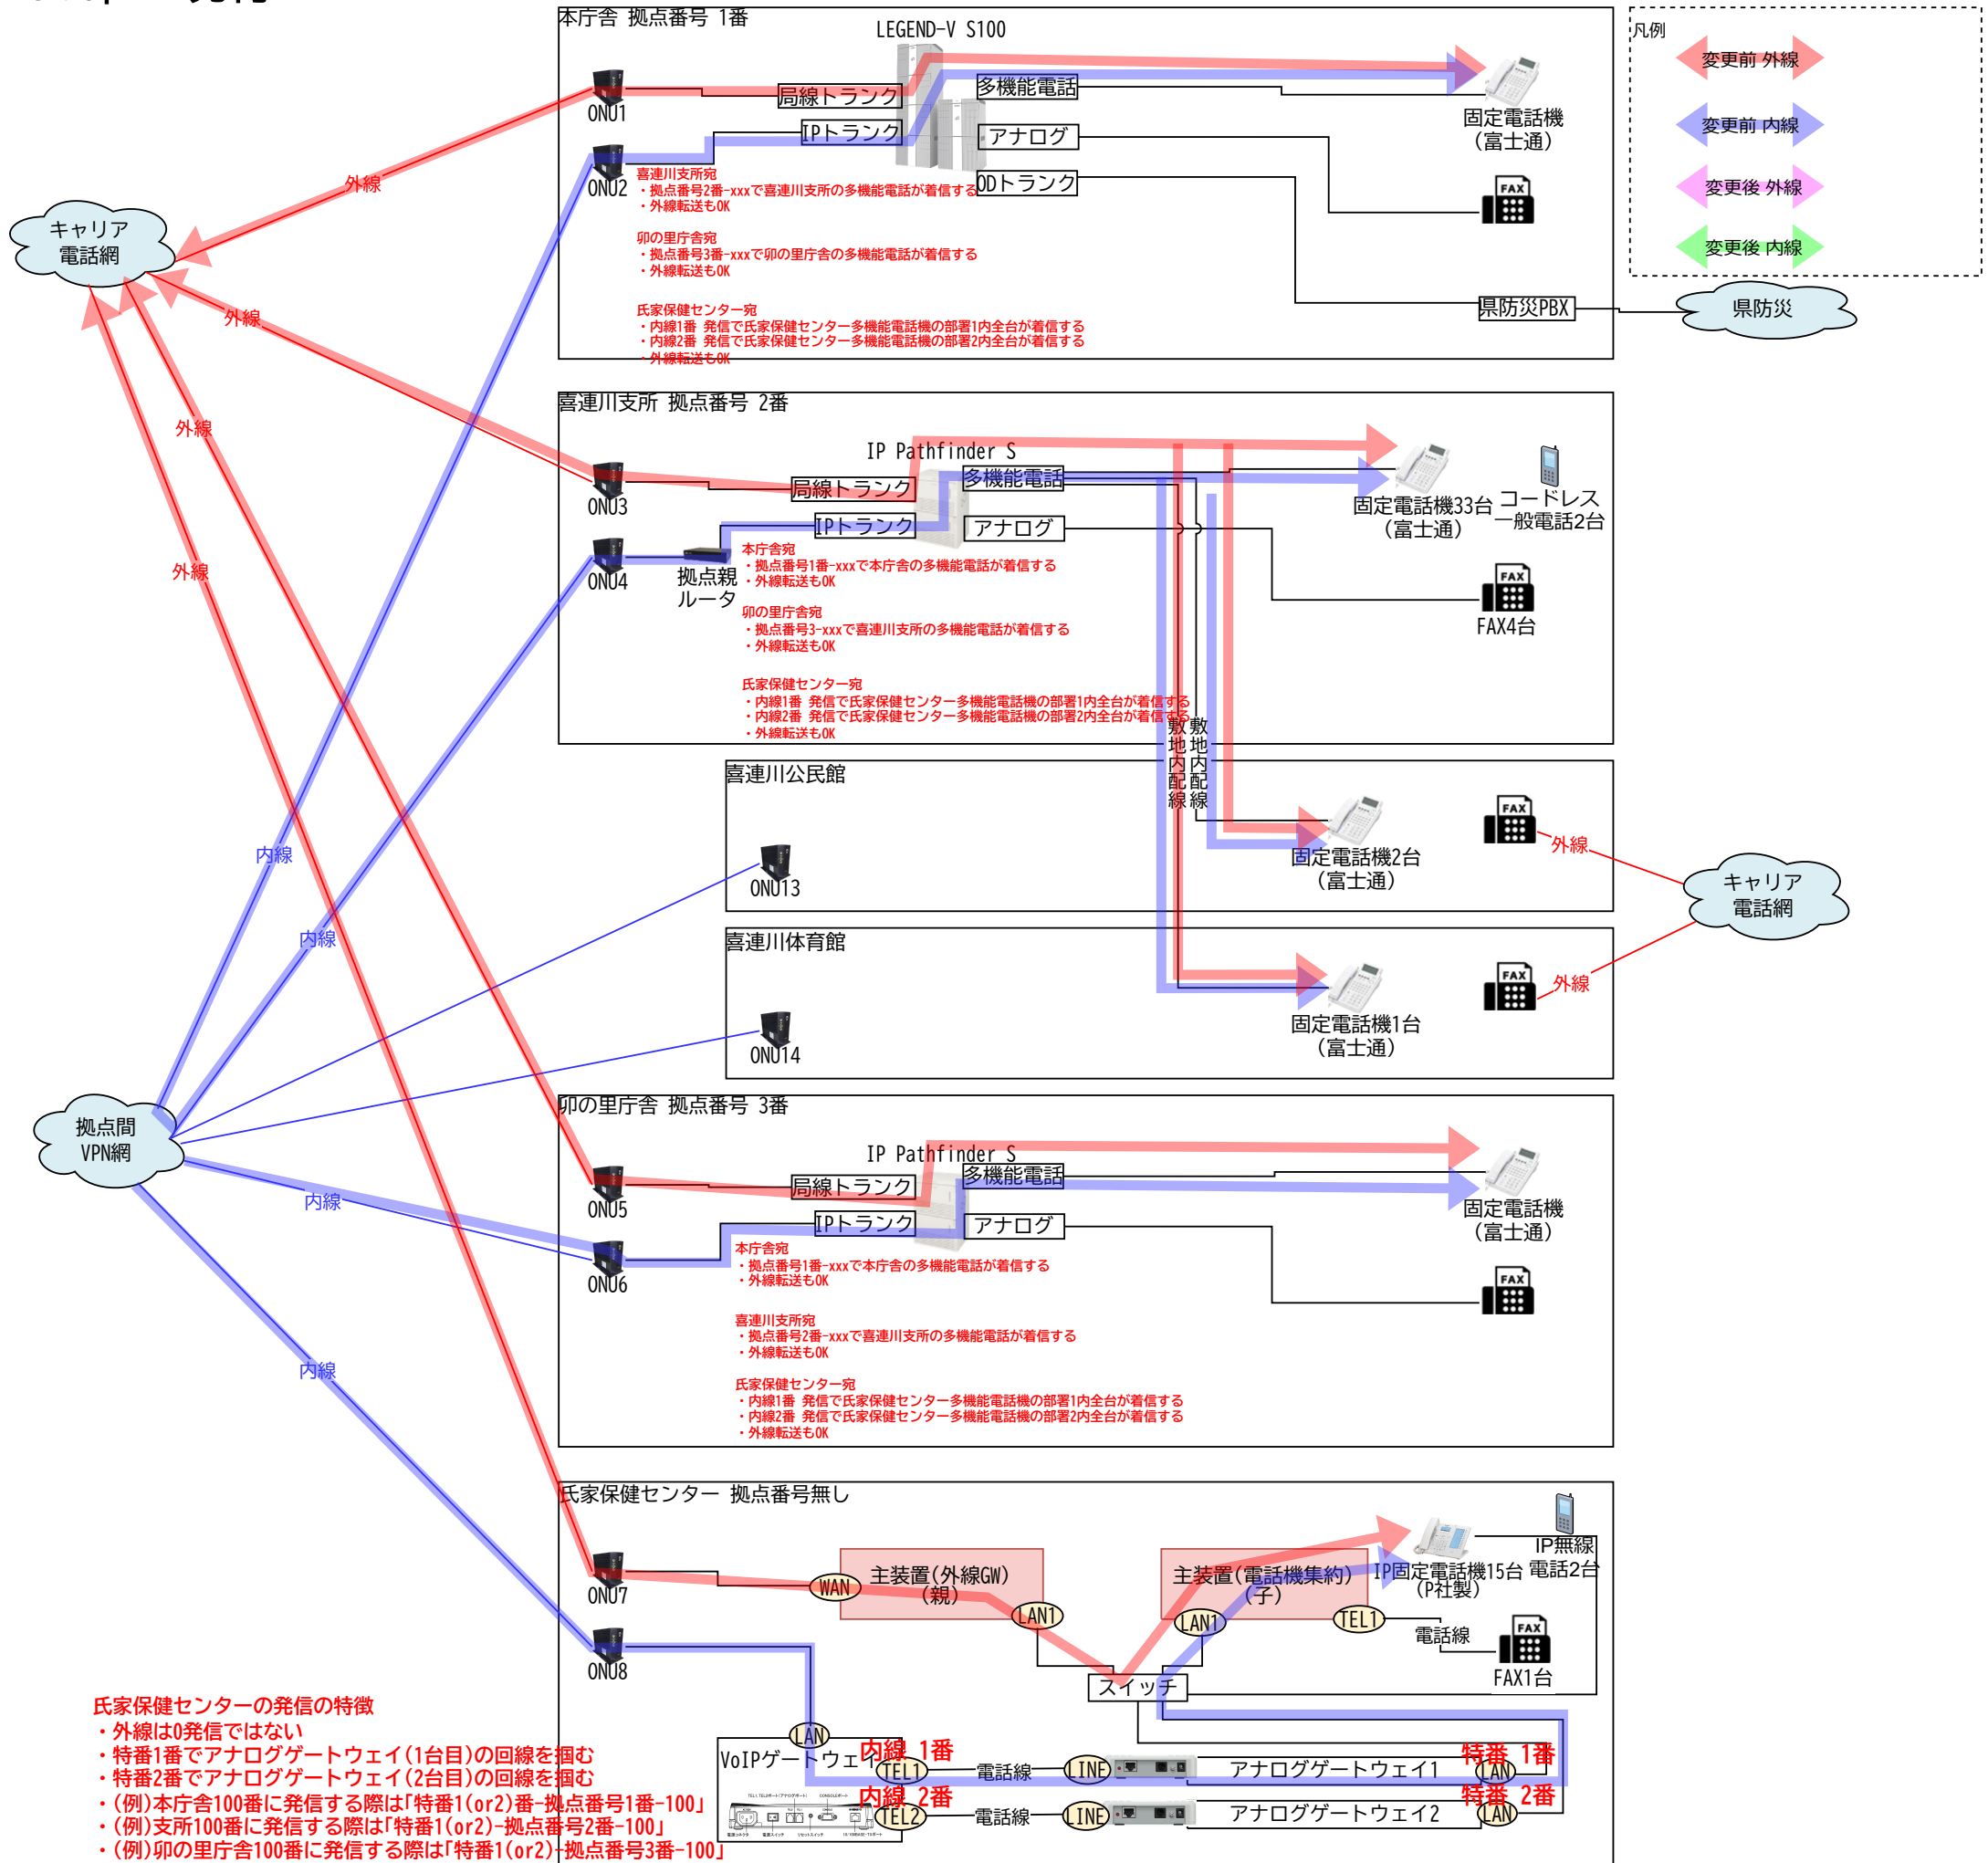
本庁舎 拠点番号 1番
LEGEND-V S100
ONU1
局線トランク
多機能電話
固定電話機
(富士通)
IPトランク
アナログ
ONU2
ODトランク
喜連川支所宛
・拠点番号2番-xxxで喜連川支所の多機能電話が着信する
・外線転送もOK
卯の里庁舎宛
・拠点番号3番-xxxで卯の里庁舎の多機能電話が着信する
・外線転送もOK
氏家保健センター宛
・内線1番 発信で氏家保健センター多機能電話機の部署1内全台が着信する
・内線2番 発信で氏家保健センター多機能電話機の部署2内全台が着信する
・外線転送もOK
県防災PBX
県防災
凡例
変更前 外線
変更前 内線
変更後 外線
変更後 内線
キャリア
電話網
外線
外線
外線
外線
喜連川支所 拠点番号 2番
IP Pathfinder S
ONU3
局線トランク
多機能電話
固定電話機33台
(富士通)
コードレス
一般電話2台
IPトランク
アナログ
ONU4
拠点親
ルータ
本庁舎宛
・拠点番号1番-xxxで本庁舎の多機能電話が着信する
・外線転送もOK
卯の里庁舎宛
・拠点番号3-xxxで喜連川支所の多機能電話が着信する
・外線転送もOK
FAX4台
氏家保健センター宛
・内線1番 発信で氏家保健センター多機能電話機の部署1内全台が着信する
・内線2番 発信で氏家保健センター多機能電話機の部署2内全台が着信する
・外線転送もOK
敷地内配線
敷地内配線
喜連川公民館
ONU13
固定電話機2台
(富士通)
外線
キャリア
電話網
内線
内線
喜連川体育館
ONU14
外線
固定電話機1台
(富士通)
拠点間
VPN網
卯の里庁舎 拠点番号 3番
IP Pathfinder S
ONU5
局線トランク
多機能電話
固定電話機
(富士通)
内線
IPトランク
アナログ
ONU6
本庁舎宛
・拠点番号1番-xxxで本庁舎の多機能電話が着信する
・外線転送もOK
喜連川支所宛
・拠点番号2番-xxxで喜連川支所の多機能電話が着信する
・外線転送もOK
内線
氏家保健センター宛
・内線1番 発信で氏家保健センター多機能電話機の部署1内全台が着信する
・内線2番 発信で氏家保健センター多機能電話機の部署2内全台が着信する
・外線転送もOK
氏家保健センター 拠点番号無し
ONU7
WAN
主装置(外線GW)
(親)
LAN1
主装置(電話機集約)
(子)
LAN1
TEL1
IP固定電話機15台
(P社製)
IP無線
電話2台
電話線
FAX1台
ONU8
スイッチ
氏家保健センターの発信の特徴
・外線は0発信ではない
・特番1番でアナログゲートウェイ(1台目)の回線を掴む
・特番2番でアナログゲートウェイ(2台目)の回線を掴む
・(例)本庁舎100番に発信する際は「特番1(or2)-拠点番号1番-100」
・(例)支所100番に発信する際は「特番1(or2)-拠点番号2番-100」
・(例)卯の里庁舎100番に発信する際は「特番1(or2)-拠点番号3番-100」
LAN
VoIPゲートウェイ
内線 1番
TEL1
電話線
LINE
アナログゲートウェイ1
特番 1番
LAN
内線 2番
TEL2
電話線
LINE
アナログゲートウェイ2
特番 2番
LAN